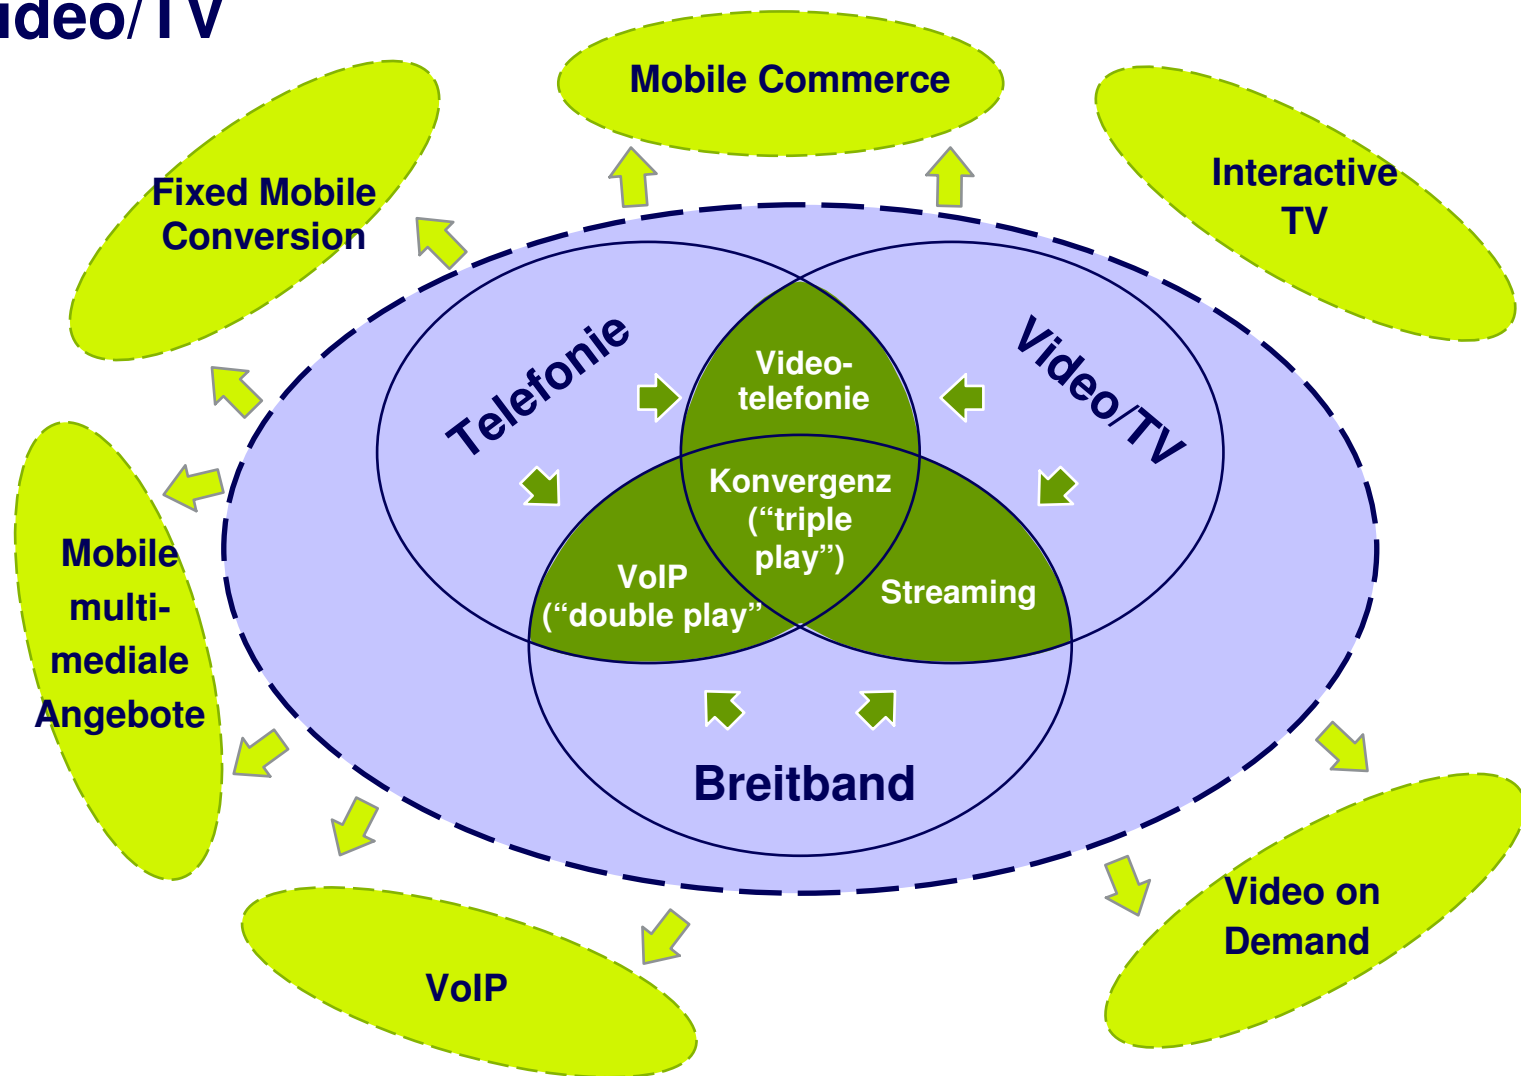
ideo/TV

Mobile Commerce

Fixed Mobile Conversion

Interactive TV

Telefonie

Video-telefonie

Video/TV

Konvergenz ("triple play")

Mobile multi-mediale Angebote

VoIP ("double play"

Streaming

Breitband

Video on Demand

VoIP